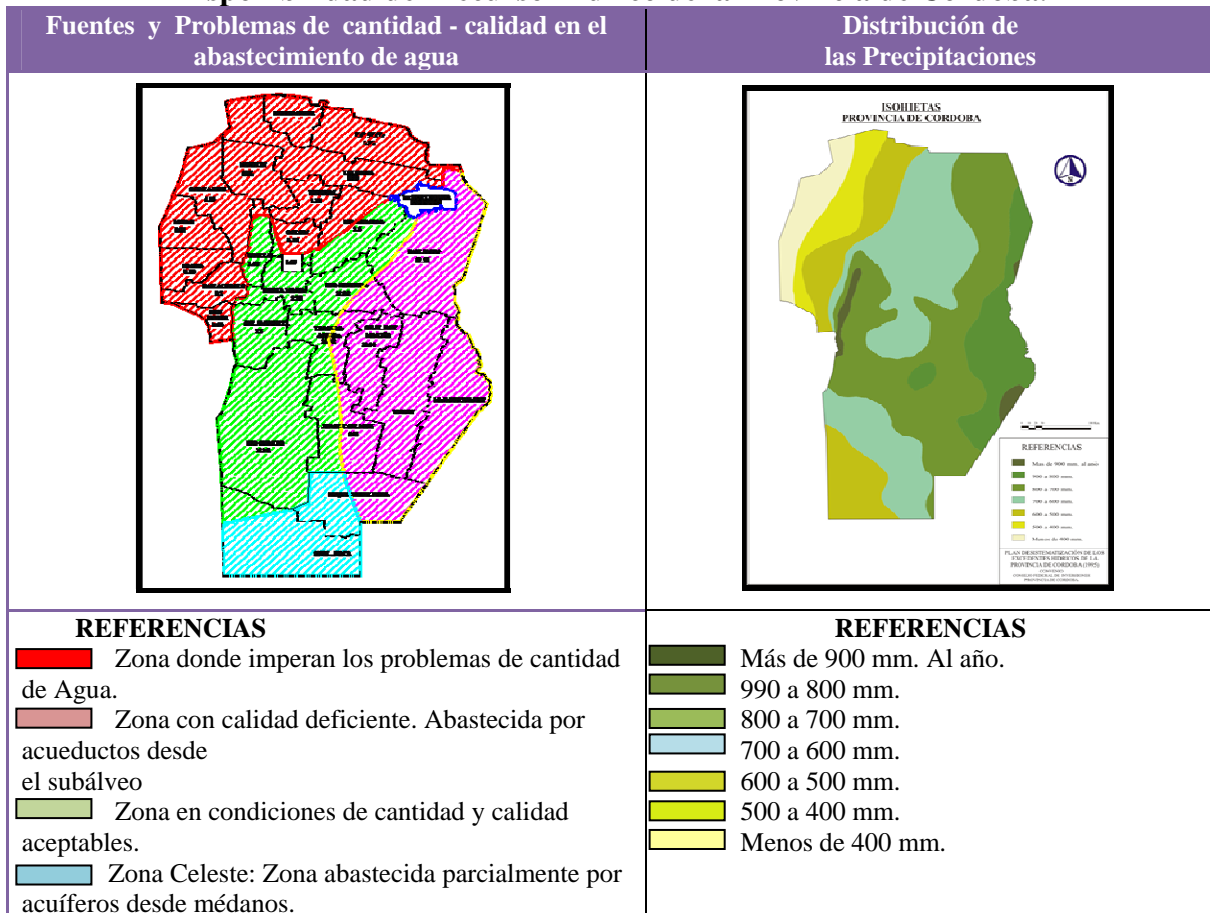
| Fuentes y Problemas de cantidad - calidad en el abastecimiento de agua | Distribución de las Precipitaciones |
|---|---|
| | ISOHIETAS PROVINCIA DE CORDOBA |
| | REFERENCIAS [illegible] |
| **REFERENCIAS** Zona donde imperan los problemas de cantidad de Agua. Zona con calidad deficiente. Abastecida por acueductos desde el subálveo Zona en condiciones de cantidad y calidad aceptables. Zona Celeste: Zona abastecida parcialmente por acuíferos desde médanos. | **REFERENCIAS** Más de 900 mm. Al año. 990 a 800 mm. 800 a 700 mm. 700 a 600 mm. 600 a 500 mm. 500 a 400 mm. Menos de 400 mm. |